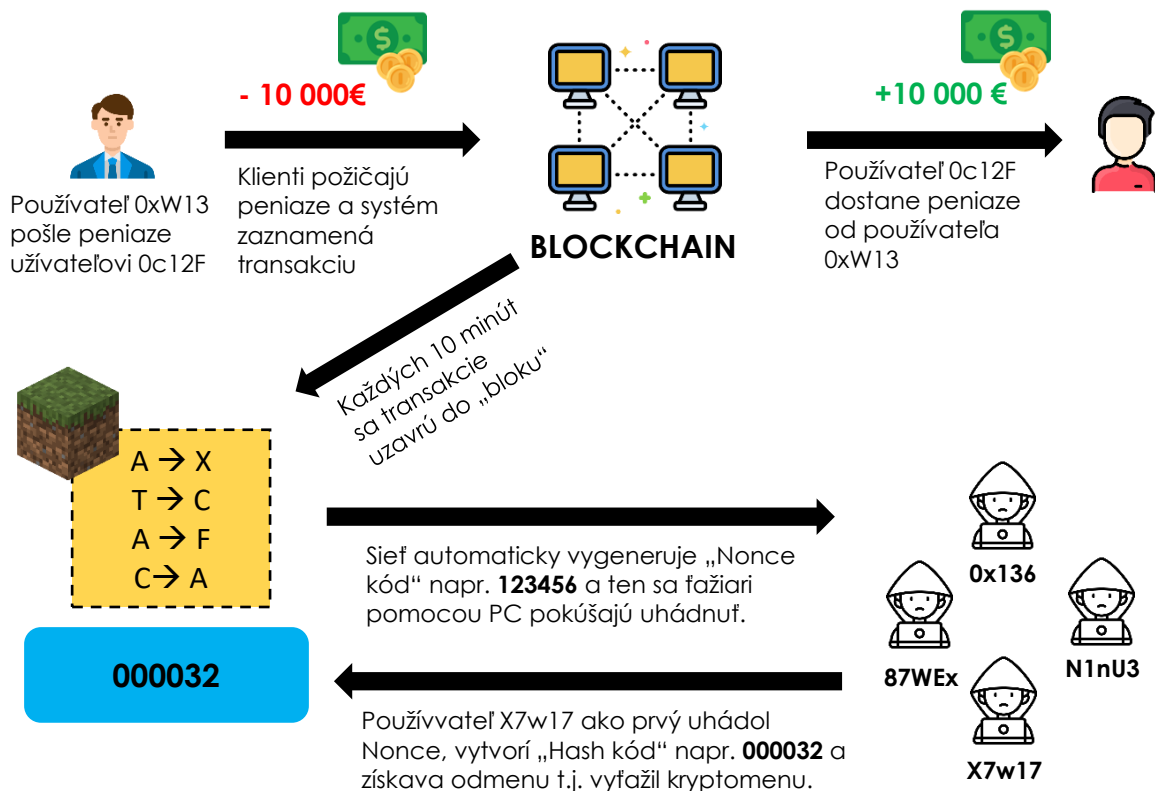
- 10 000€

Používateľ 0xW13 pošle peniaze užívateľovi 0c12F

Klienti požičajú peniaze a systém zaznamená transakciu

BLOCKCHAIN

+10 000 €

Používateľ 0c12F dostane peniaze od používateľa 0xW13

Každých 10 minút sa transakcie uzavrú do „bloku“

A → X
T → C
A → F
C→ A

Sieť automaticky vygeneruje „Nonce kód“ napr. **123456** a ten sa ťažiari pomocou PC pokúšajú uhádnuť.

0x136

87WEx

N1nU3

X7w17

000032

Používvateľ X7w17 ako prvý uhádol Nonce, vytvorí „Hash kód“ napr. **000032** a získava odmenu t.j. vyťažil kryptomenu.